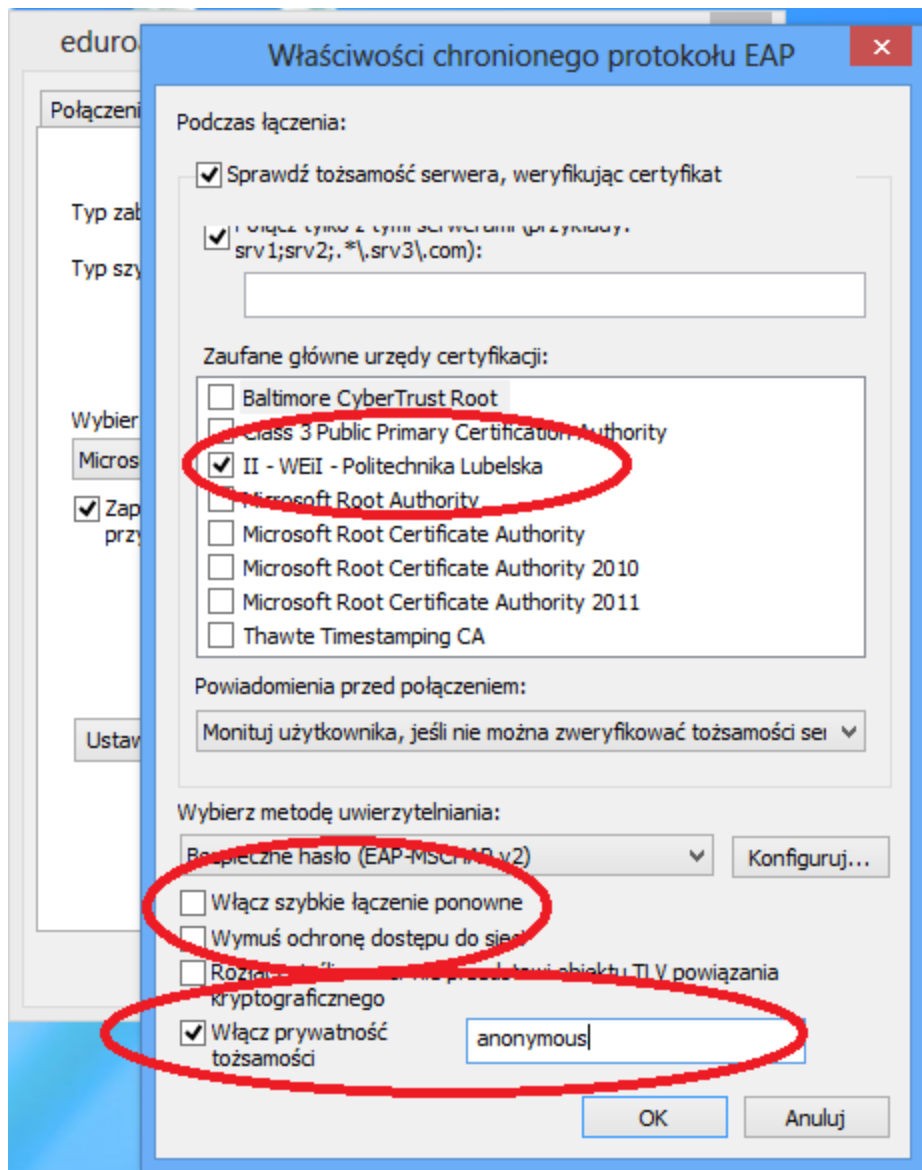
edur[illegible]

Połączeni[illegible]

Typ zab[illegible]

Typ szy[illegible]

Wybier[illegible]

Micros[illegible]

Zap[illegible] przy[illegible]

Ustaw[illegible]

Właściwości chronionego protokołu EAP

Podczas łączenia:

Sprawdź tożsamość serwera, weryfikując certyfikat

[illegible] srv1;srv2;.*\.srv3\.com):

Zaufane główne urzędy certyfikacji:

Baltimore CyberTrust Root
Class 3 Public Primary Certification Authority
II - WEiI - Politechnika Lubelska
Microsoft Root Authority
Microsoft Root Certificate Authority
Microsoft Root Certificate Authority 2010
Microsoft Root Certificate Authority 2011
Thawte Timestamping CA

Powiadomienia przed połączeniem:

Monituj użytkownika, jeśli nie można zweryfikować tożsamości se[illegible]

Wybierz metodę uwierzytelniania:

B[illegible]pieczne hasło (EAP-MSCHAP v2)

Konfiguruj...

Włącz szybkie łączenie ponowne

Wymuś ochronę dostępu do sie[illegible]

Roz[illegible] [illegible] obiektu TLV powiązania kryptograficznego

Włącz prywatność tożsamości

anonymous

OK

Anuluj